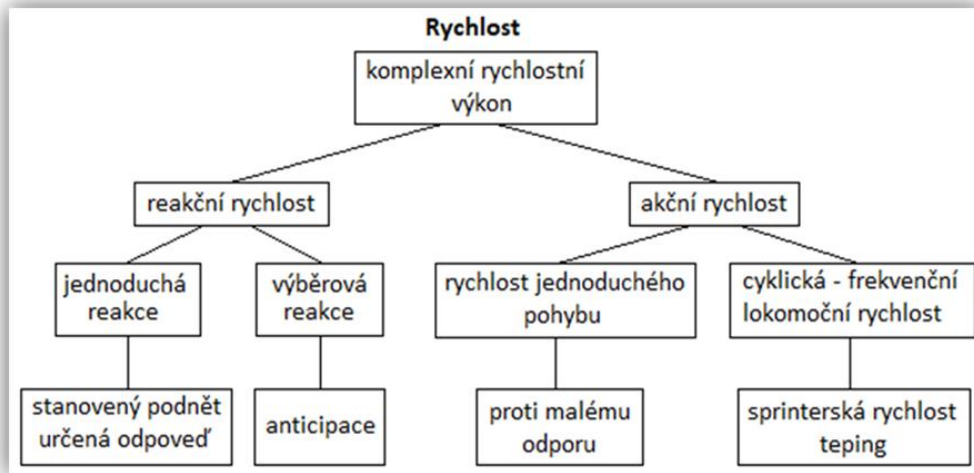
Rychlost

komplexní rychlostní výkon

reakční rychlost

akční rychlost

jednoduchá reakce

výběrová reakce

rychlost jednoduchého pohybu

cyklická - frekvenční lokomoční rychlost

stanovený podnět určená odpoveď

anticipace

proti malému odporu

sprinterská rychlost teping